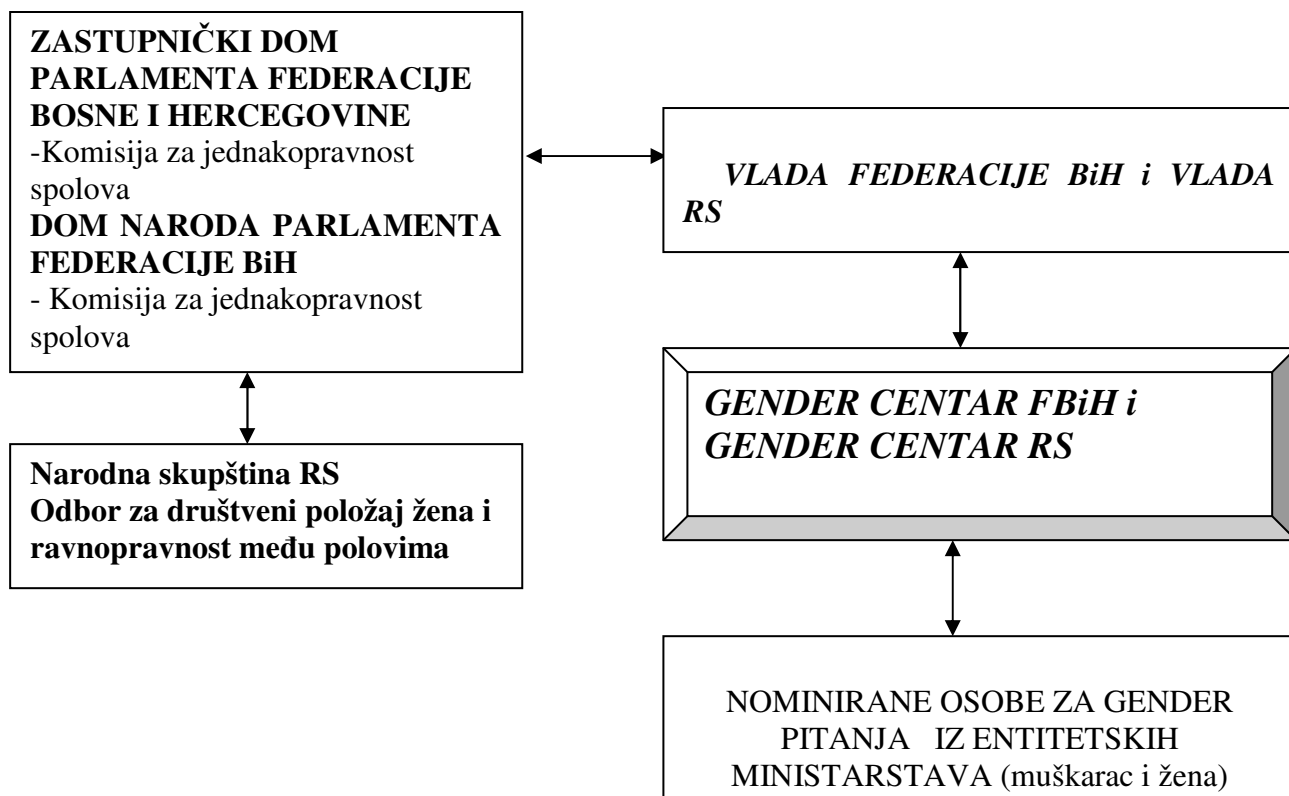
**ZASTUPNIČKI DOM PARLAMENTA FEDERACIJE BOSNE I HERCEGOVINE**
-Komisija za jednakopravnost spolova
**DOM NARODA PARLAMENTA FEDERACIJE BiH**
- Komisija za jednakopravnost spolova

**Narodna skupština RS**
**Odbor za društveni položaj žena i ravnopravnost među polovima**

*VLADA FEDERACIJE BiH i VLADA RS*

*GENDER CENTAR FBiH i GENDER CENTAR RS*

NOMINIRANE OSOBE ZA GENDER PITANJA IZ ENTITETSKIH MINISTARSTAVA (muškarac i žena)